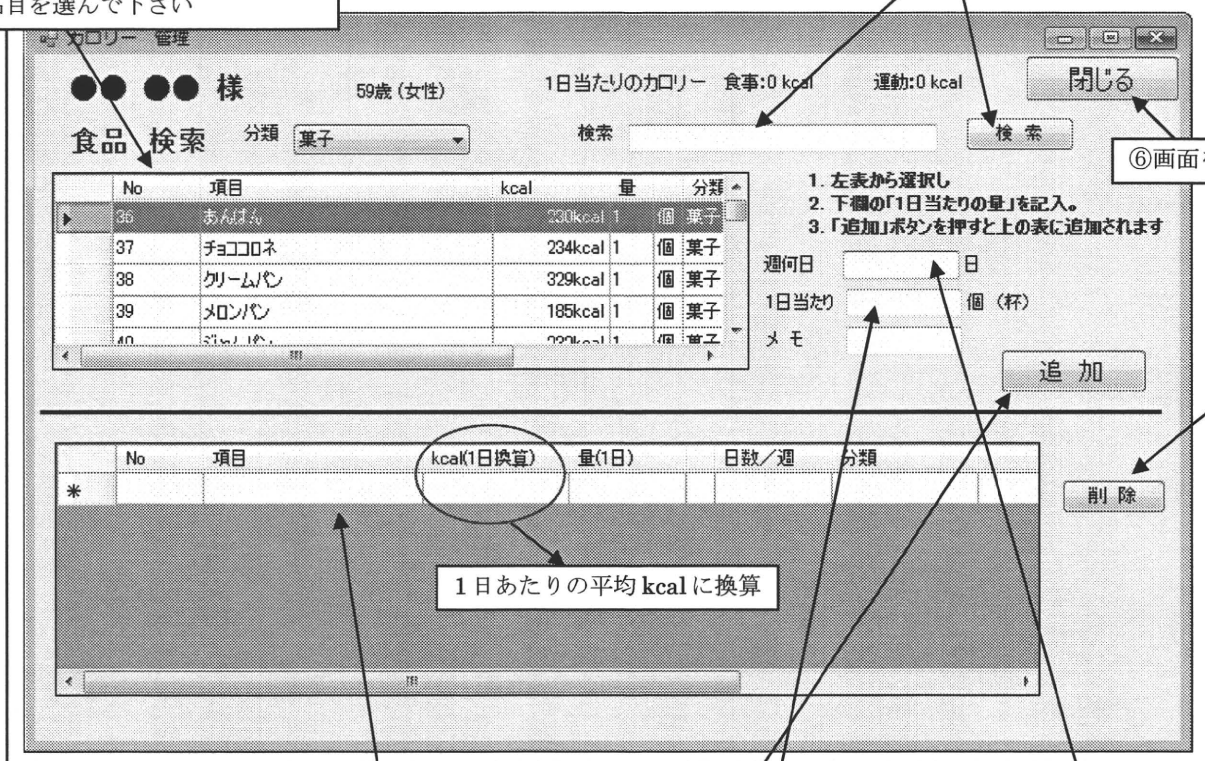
品目を選んで下さい

カロリー 管理

●● ●● 様　59歳（女性）　1日当たりのカロリー　食事:0 kcal　運動:0 kcal

閉じる

食品 検索　分類 菓子　検索　検 索

⑥画面を

| No | 項目 | kcal | 量 | | 分類 |
|---|---|---|---|---|---|
| 36 | あんぱん | 230kcal | 1 | 個 | 菓子 |
| 37 | チョココロネ | 234kcal | 1 | 個 | 菓子 |
| 38 | クリームパン | 329kcal | 1 | 個 | 菓子 |
| 39 | メロンパン | 185kcal | 1 | 個 | 菓子 |
| 40 | ジャムパン | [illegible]kcal | 1 | 個 | 菓子 |

1. 左表から選択し
2. 下欄の「1日当たりの量」を記入。
3. 「追加」ボタンを押すと上の表に追加されます

週何日　日
1日当たり　個（杯）
メ モ

追 加

| No | 項目 | kcal(1日換算) | 量(1日) | 日数／週 | 分類 |
|---|---|---|---|---|---|
| * | | | | | |

削 除

1日あたりの平均 kcal に換算